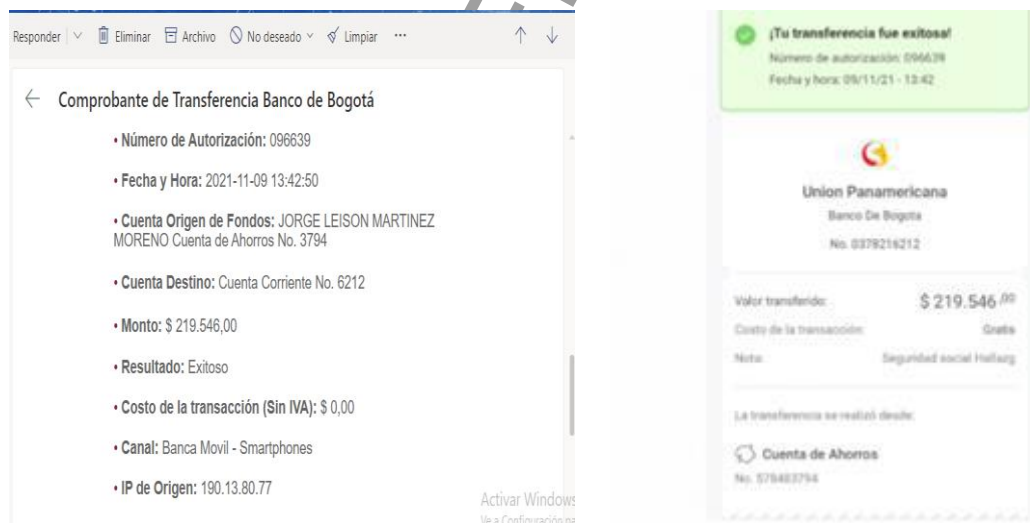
Responder | ∨ Eliminar Archivo No deseado ∨ Limpiar ···

← Comprobante de Transferencia Banco de Bogotá

• Número de Autorización: 096639

• Fecha y Hora: 2021-11-09 13:42:50

• Cuenta Origen de Fondos: JORGE LEISON MARTINEZ MORENO Cuenta de Ahorros No. 3794

• Cuenta Destino: Cuenta Corriente No. 6212

• Monto: $ 219.546,00

• Resultado: Exitoso

• Costo de la transacción (Sin IVA): $ 0,00

• Canal: Banca Movil - Smartphones

• IP de Origen: 190.13.80.77

Activar Windows
Ve a Configuración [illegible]

¡Tu transferencia fue exitosa!
Número de autorización: 096639
Fecha y hora: 09/11/21 - 13:42

Union Panamericana
Banco De Bogota
No. 0378216212

Valor transferido: $ 219.546,00
Costo de la transacción Gratis
Nota: Seguridad social Hellazg

La transferencia se realizó desde:

Cuenta de Ahorros
No. 578483794